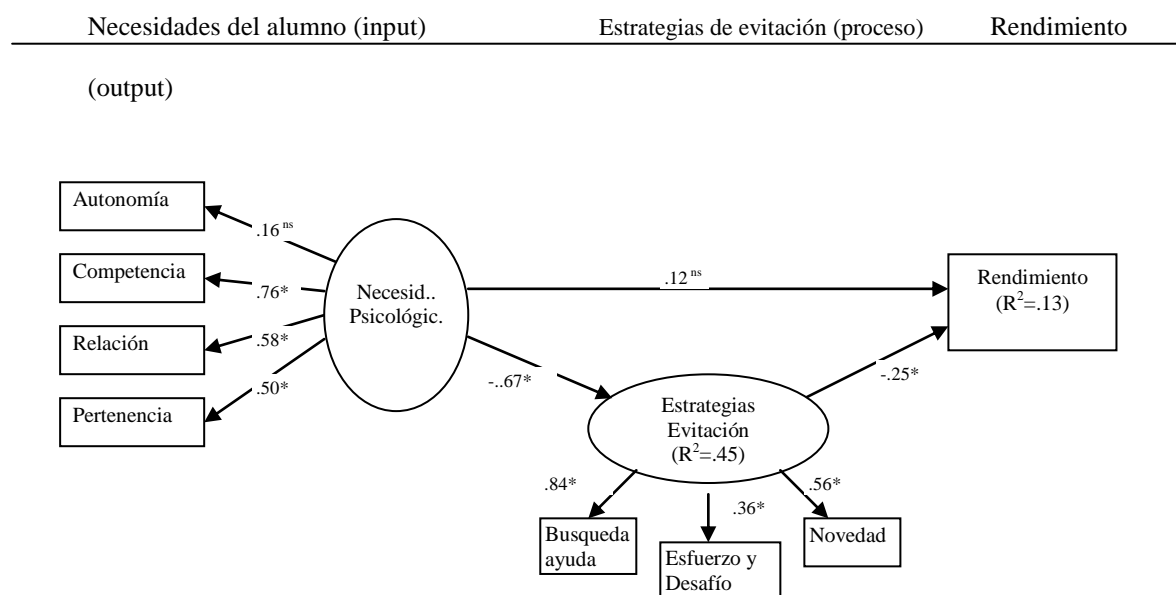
Necesidades del alumno (input) Estrategias de evitación (proceso) Rendimiento

(output)

Autonomía

Competencia

Relación

Pertenencia

$.16^{ns}$

.76*

.58*

.50*

Necesid.. Psicológic.

$.12^{ns}$

Rendimiento ($R^2$=.13)

-..67*

-.25*

Estrategias Evitación ($R^2$=.45)

.84*

.36*

.56*

Busqueda ayuda

Esfuerzo y Desafío

Novedad